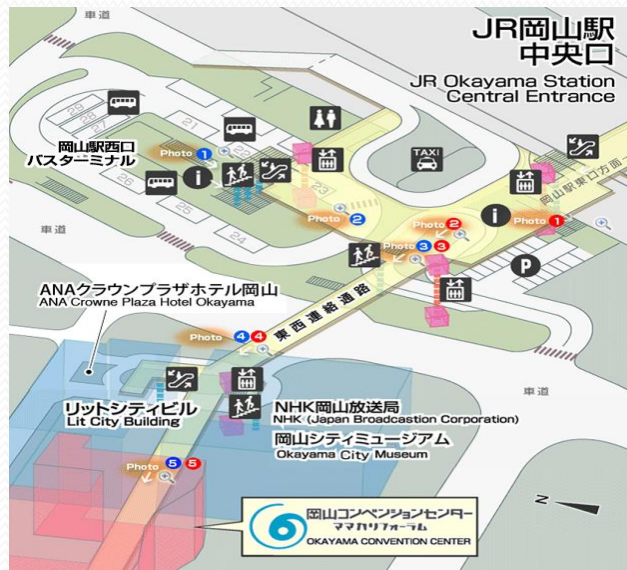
JR岡山駅
中央口
JR Okayama Station
Central Entrance

車道

岡山駅西口
バスターミナル

Photo 1
Photo 2
Photo 2
Photo 1
Photo 3 3
Photo 4 4
Photo 5 5

21
22
23
24
25
26
27
28
29

TAXI

岡山駅東口方面

車道

P

東西連絡通路

ANAクラウンプラザホテル岡山
ANA Crowne Plaza Hotel Okayama

車道

リットシティビル
Lit City Building

NHK岡山放送局
NHK (Japan Broadcastion Corporation)

岡山シティミュージアム
Okayama City Museum

N

岡山コンベンションセンター
ママカリフォーラム
OKAYAMA CONVENTION CENTER